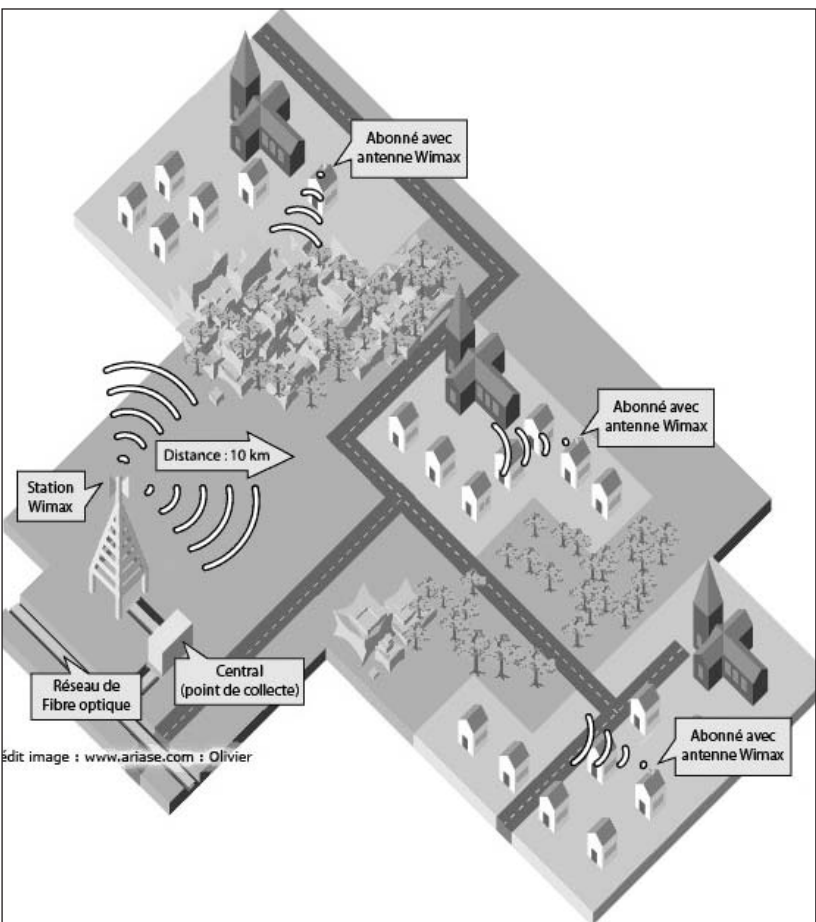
Abonné avec antenne Wimax

Abonné avec antenne Wimax

Distance : 10 km

Station Wimax

Central (point de collecte)

Réseau de Fibre optique

édit image : www.ariase.com : Olivier

Abonné avec antenne Wimax